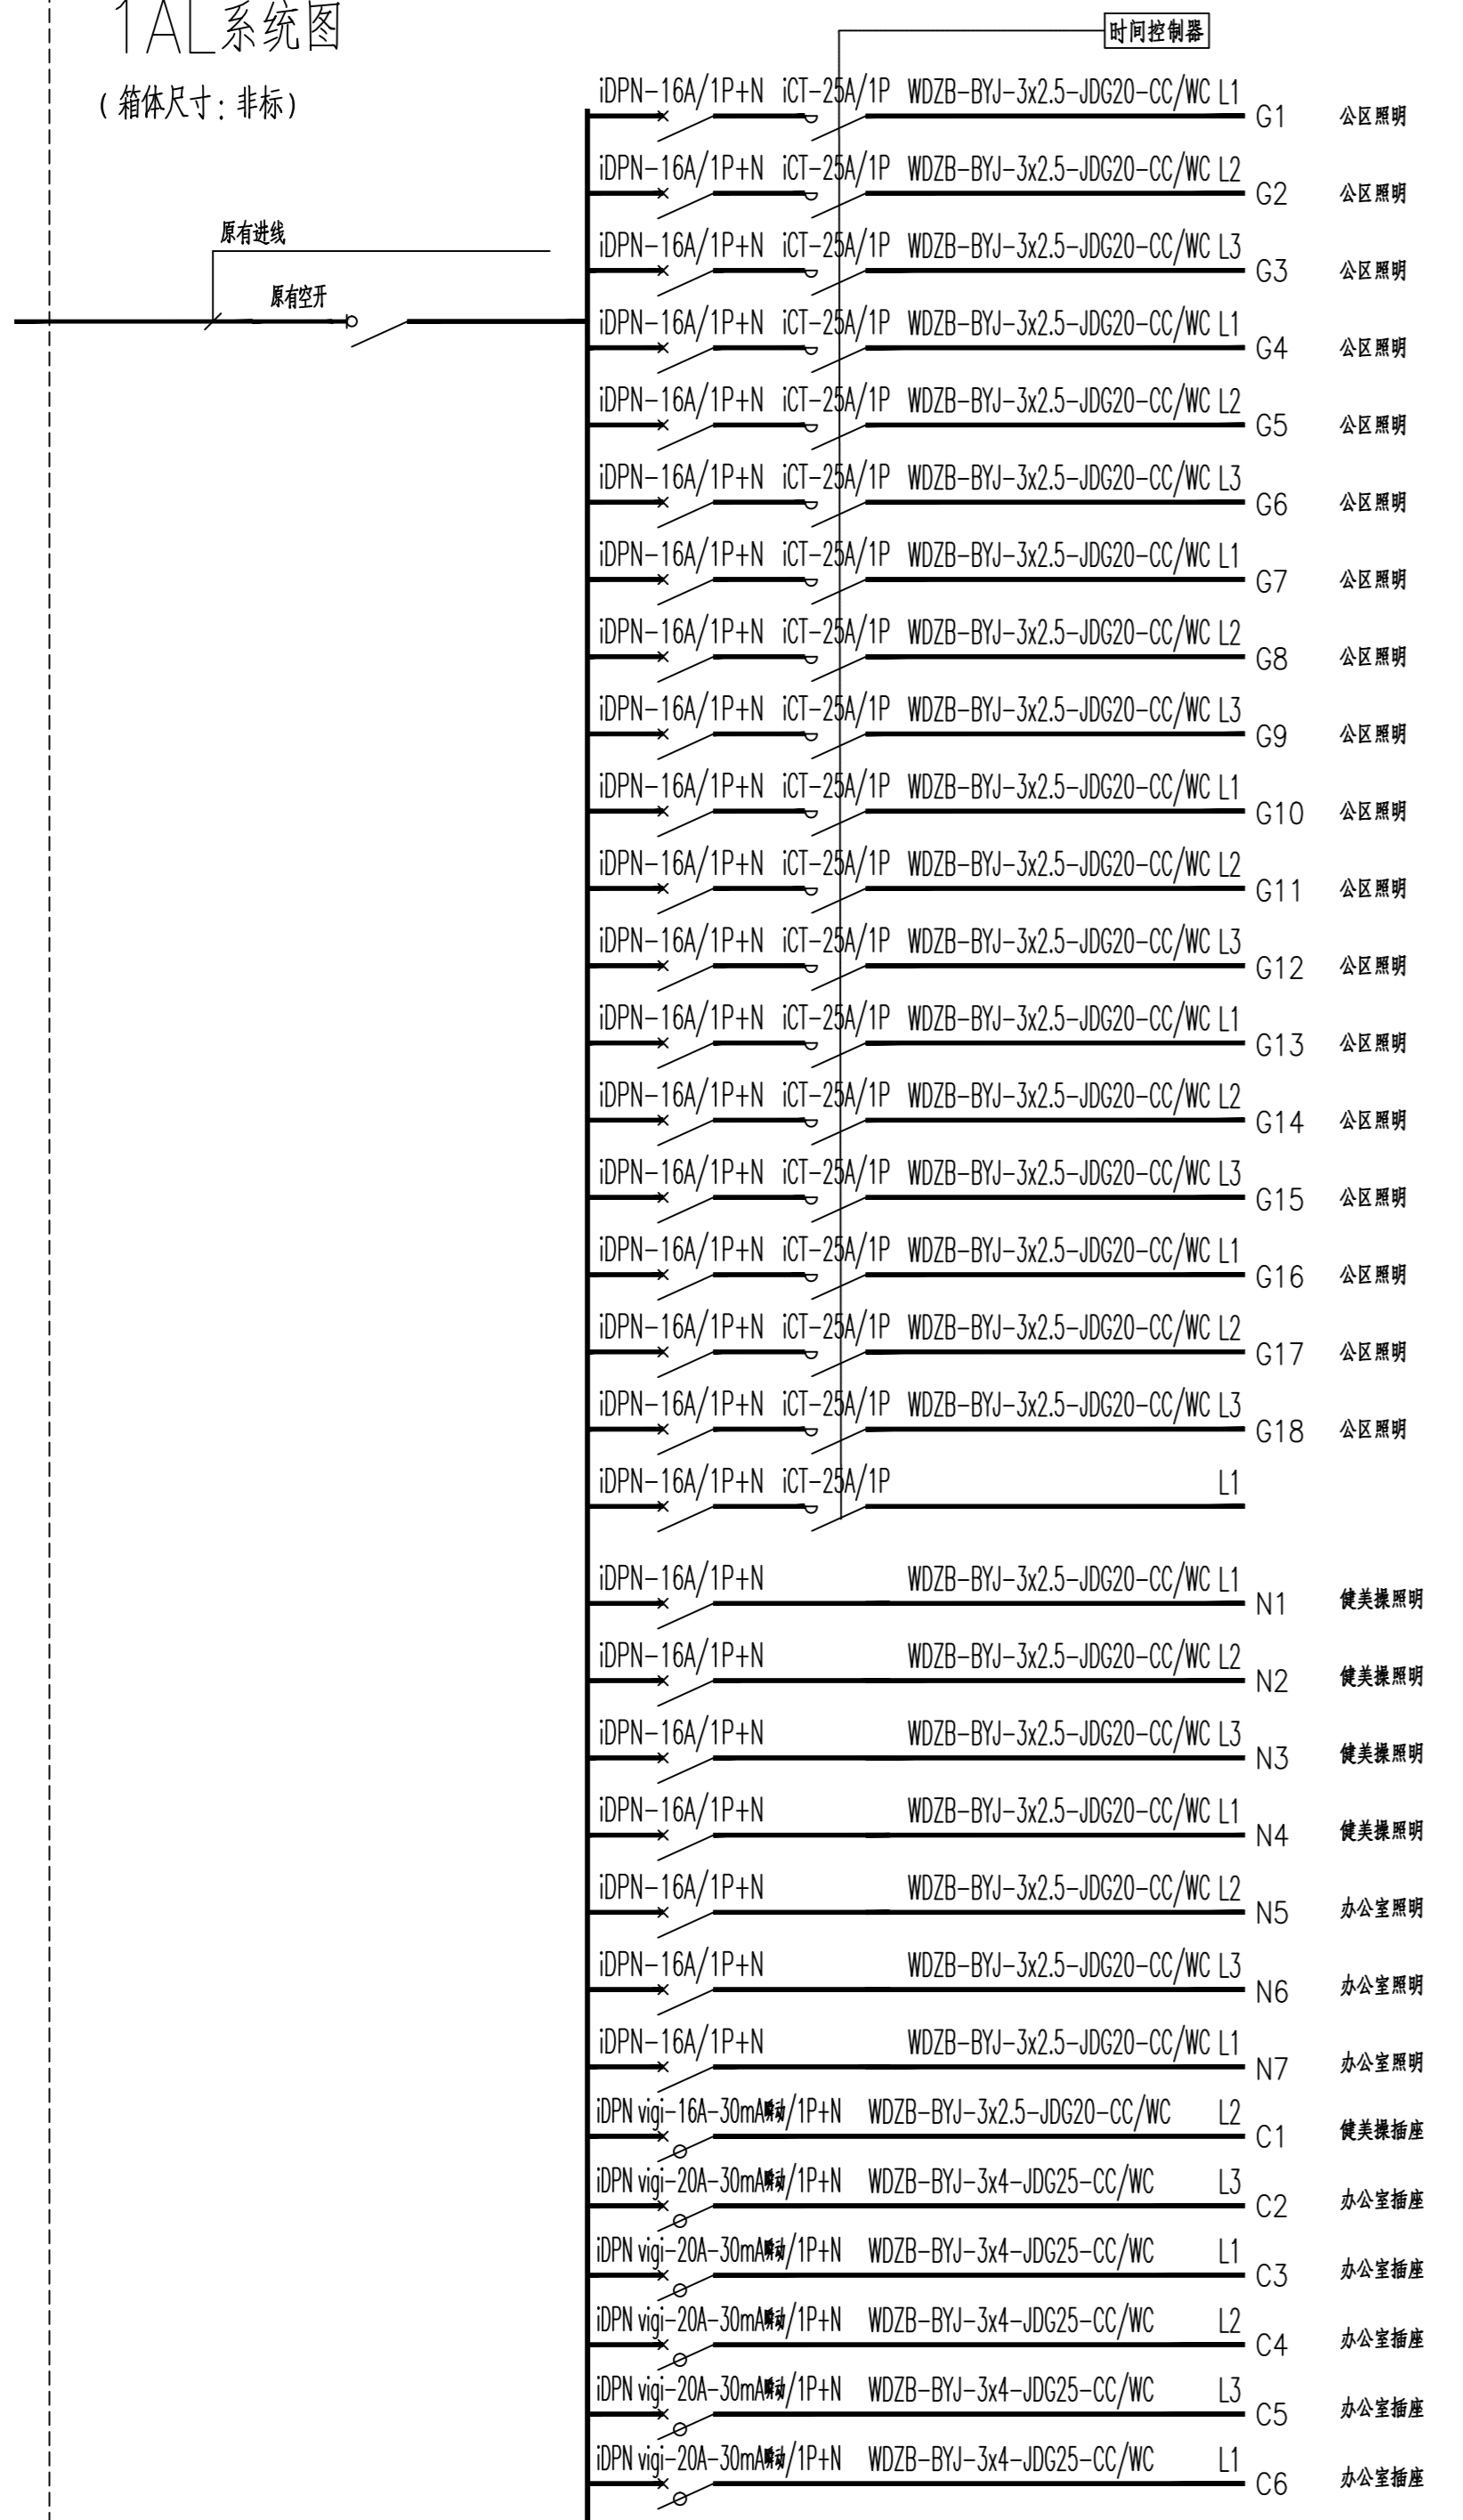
1AL系统图

（箱体尺寸：非标）

原有进线

原有空开

时间控制器

iDPN-16A/1P+N iCT-25A/1P WDZB-BYJ-3x2.5-JDG20-CC/WC L1 G1 公区照明

iDPN-16A/1P+N iCT-25A/1P WDZB-BYJ-3x2.5-JDG20-CC/WC L2 G2 公区照明

iDPN-16A/1P+N iCT-25A/1P WDZB-BYJ-3x2.5-JDG20-CC/WC L3 G3 公区照明

iDPN-16A/1P+N iCT-25A/1P WDZB-BYJ-3x2.5-JDG20-CC/WC L1 G4 公区照明

iDPN-16A/1P+N iCT-25A/1P WDZB-BYJ-3x2.5-JDG20-CC/WC L2 G5 公区照明

iDPN-16A/1P+N iCT-25A/1P WDZB-BYJ-3x2.5-JDG20-CC/WC L3 G6 公区照明

iDPN-16A/1P+N iCT-25A/1P WDZB-BYJ-3x2.5-JDG20-CC/WC L1 G7 公区照明

iDPN-16A/1P+N iCT-25A/1P WDZB-BYJ-3x2.5-JDG20-CC/WC L2 G8 公区照明

iDPN-16A/1P+N iCT-25A/1P WDZB-BYJ-3x2.5-JDG20-CC/WC L3 G9 公区照明

iDPN-16A/1P+N iCT-25A/1P WDZB-BYJ-3x2.5-JDG20-CC/WC L1 G10 公区照明

iDPN-16A/1P+N iCT-25A/1P WDZB-BYJ-3x2.5-JDG20-CC/WC L2 G11 公区照明

iDPN-16A/1P+N iCT-25A/1P WDZB-BYJ-3x2.5-JDG20-CC/WC L3 G12 公区照明

iDPN-16A/1P+N iCT-25A/1P WDZB-BYJ-3x2.5-JDG20-CC/WC L1 G13 公区照明

iDPN-16A/1P+N iCT-25A/1P WDZB-BYJ-3x2.5-JDG20-CC/WC L2 G14 公区照明

iDPN-16A/1P+N iCT-25A/1P WDZB-BYJ-3x2.5-JDG20-CC/WC L3 G15 公区照明

iDPN-16A/1P+N iCT-25A/1P WDZB-BYJ-3x2.5-JDG20-CC/WC L1 G16 公区照明

iDPN-16A/1P+N iCT-25A/1P WDZB-BYJ-3x2.5-JDG20-CC/WC L2 G17 公区照明

iDPN-16A/1P+N iCT-25A/1P WDZB-BYJ-3x2.5-JDG20-CC/WC L3 G18 公区照明

iDPN-16A/1P+N iCT-25A/1P L1

iDPN-16A/1P+N WDZB-BYJ-3x2.5-JDG20-CC/WC L1 N1 健美操照明

iDPN-16A/1P+N WDZB-BYJ-3x2.5-JDG20-CC/WC L2 N2 健美操照明

iDPN-16A/1P+N WDZB-BYJ-3x2.5-JDG20-CC/WC L3 N3 健美操照明

iDPN-16A/1P+N WDZB-BYJ-3x2.5-JDG20-CC/WC L1 N4 健美操照明

iDPN-16A/1P+N WDZB-BYJ-3x2.5-JDG20-CC/WC L2 N5 办公室照明

iDPN-16A/1P+N WDZB-BYJ-3x2.5-JDG20-CC/WC L3 N6 办公室照明

iDPN-16A/1P+N WDZB-BYJ-3x2.5-JDG20-CC/WC L1 N7 办公室照明

iDPN vigi-16A-30mA瞬动/1P+N WDZB-BYJ-3x2.5-JDG20-CC/WC L2 C1 健美操插座

iDPN vigi-20A-30mA瞬动/1P+N WDZB-BYJ-3x4-JDG25-CC/WC L3 C2 办公室插座

iDPN vigi-20A-30mA瞬动/1P+N WDZB-BYJ-3x4-JDG25-CC/WC L1 C3 办公室插座

iDPN vigi-20A-30mA瞬动/1P+N WDZB-BYJ-3x4-JDG25-CC/WC L2 C4 办公室插座

iDPN vigi-20A-30mA瞬动/1P+N WDZB-BYJ-3x4-JDG25-CC/WC L3 C5 办公室插座

iDPN vigi-20A-30mA瞬动/1P+N WDZB-BYJ-3x4-JDG25-CC/WC L1 C6 办公室插座